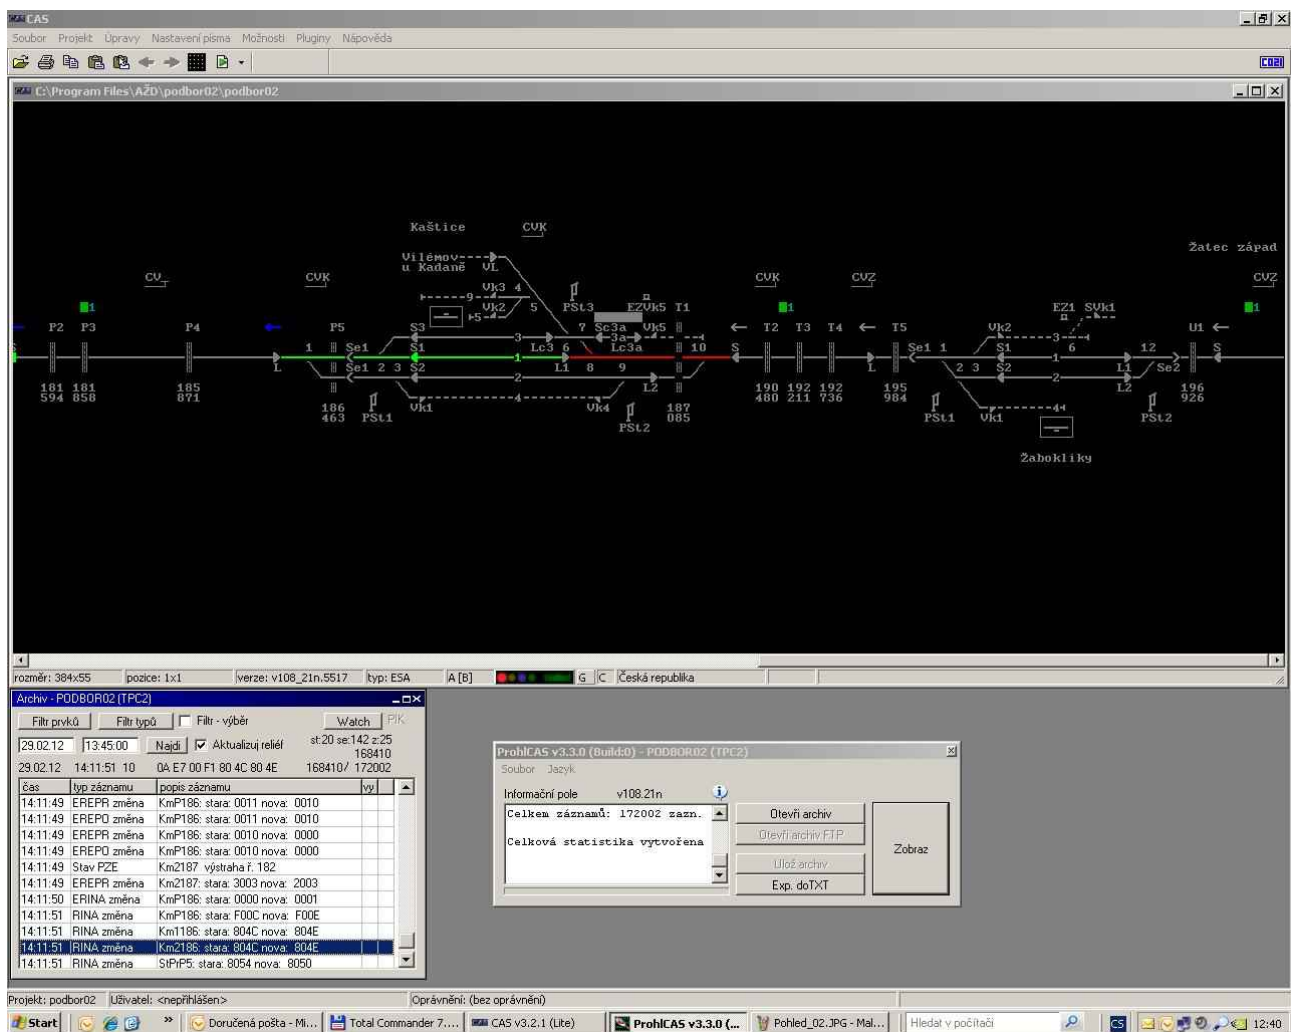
CAS
Soubor Projekt Úpravy Nastavení písma Možnosti Pluginy Nápověda
C:\Program Files\AŽD\podbor02\podbor02

Kaštice CVK
Vilémov u Kadaně VL
Žatec západ
CV CVK CVK CVZ CVZ
Vk3 4 Vk2 5 PSt3 EZVk5 T1 EZ1 SVk1
P2 P3 P4 P5 S3 7 Sc3a Vk5 T2 T3 T4 T5 Vk2 U1
1 Se1 S1 Lc3 6 3a Lc3a 10 S Se1 1 S1 6 12 S
L Se1 2 3 S2 L1 8 9 L2 L 2 3 S2 L1 Se2 L2
181 594 181 858 185 871 186 463 PSt1 Vk1 Vk4 PSt2 187 085 190 480 192 211 192 736 195 984 PSt1 Vk1 PSt2 196 926
Žabokliky

rozměr: 384x55 pozice: 1x1 verze: v108_21n.5517 typ: ESA A [B] G C Česká republika

Archiv - PODBOR02 (TPC2)
Filtr prvků Filtr typů Filtr - výběr Watch PIK
29.02.12 13:45:00 Najdi Aktualizuj reliéf st:20 se:142 z:25 168410
29.02.12 14:11:51 10 0A E7 00 F1 80 4C 80 4E 168410/ 172002

| čas | typ záznamu | popis záznamu | vy |
|---|---|---|---|
| 14:11:49 | EREPR změna | KmP186: stara: 0011 nova: 0010 | |
| 14:11:49 | EREPO změna | KmP186: stara: 0011 nova: 0010 | |
| 14:11:49 | EREPR změna | KmP186: stara: 0010 nova: 0000 | |
| 14:11:49 | EREPO změna | KmP186: stara: 0010 nova: 0000 | |
| 14:11:49 | Stav PZE | Km2187 výstraha ř. 182 | |
| 14:11:49 | EREPR změna | Km2187: stara: 3003 nova: 2003 | |
| 14:11:50 | ERINA změna | KmP186: stara: 0000 nova: 0001 | |
| 14:11:51 | RINA změna | KmP186: stara: F00C nova: F00E | |
| 14:11:51 | RINA změna | Km1186: stara: 804C nova: 804E | |
| 14:11:51 | RINA změna | Km2186: stara: 804C nova: 804E | |
| 14:11:51 | RINA změna | StPrP5: stara: 8054 nova: 8050 | |

ProhlCAS v3.3.0 (Build:0) - PODBOR02 (TPC2)
Soubor Jazyk
Informační pole v108.21n
Celkem záznamů: 172002 zazn.
Celková statistika vytvořena
Otevři archiv
Otevři archiv FTP
Ulož archiv
Exp. doTXT
Zobraz

Projekt: podbor02 Uživatel: <nepřihlášen> Oprávnění: (bez oprávnění)
Start Doručená pošta - Mi... Total Commander 7.... CAS v3.2.1 (Lite) ProhlCAS v3.3.0 (... Pohled_02.JPG - Mal... Hledat v počítači 12:40